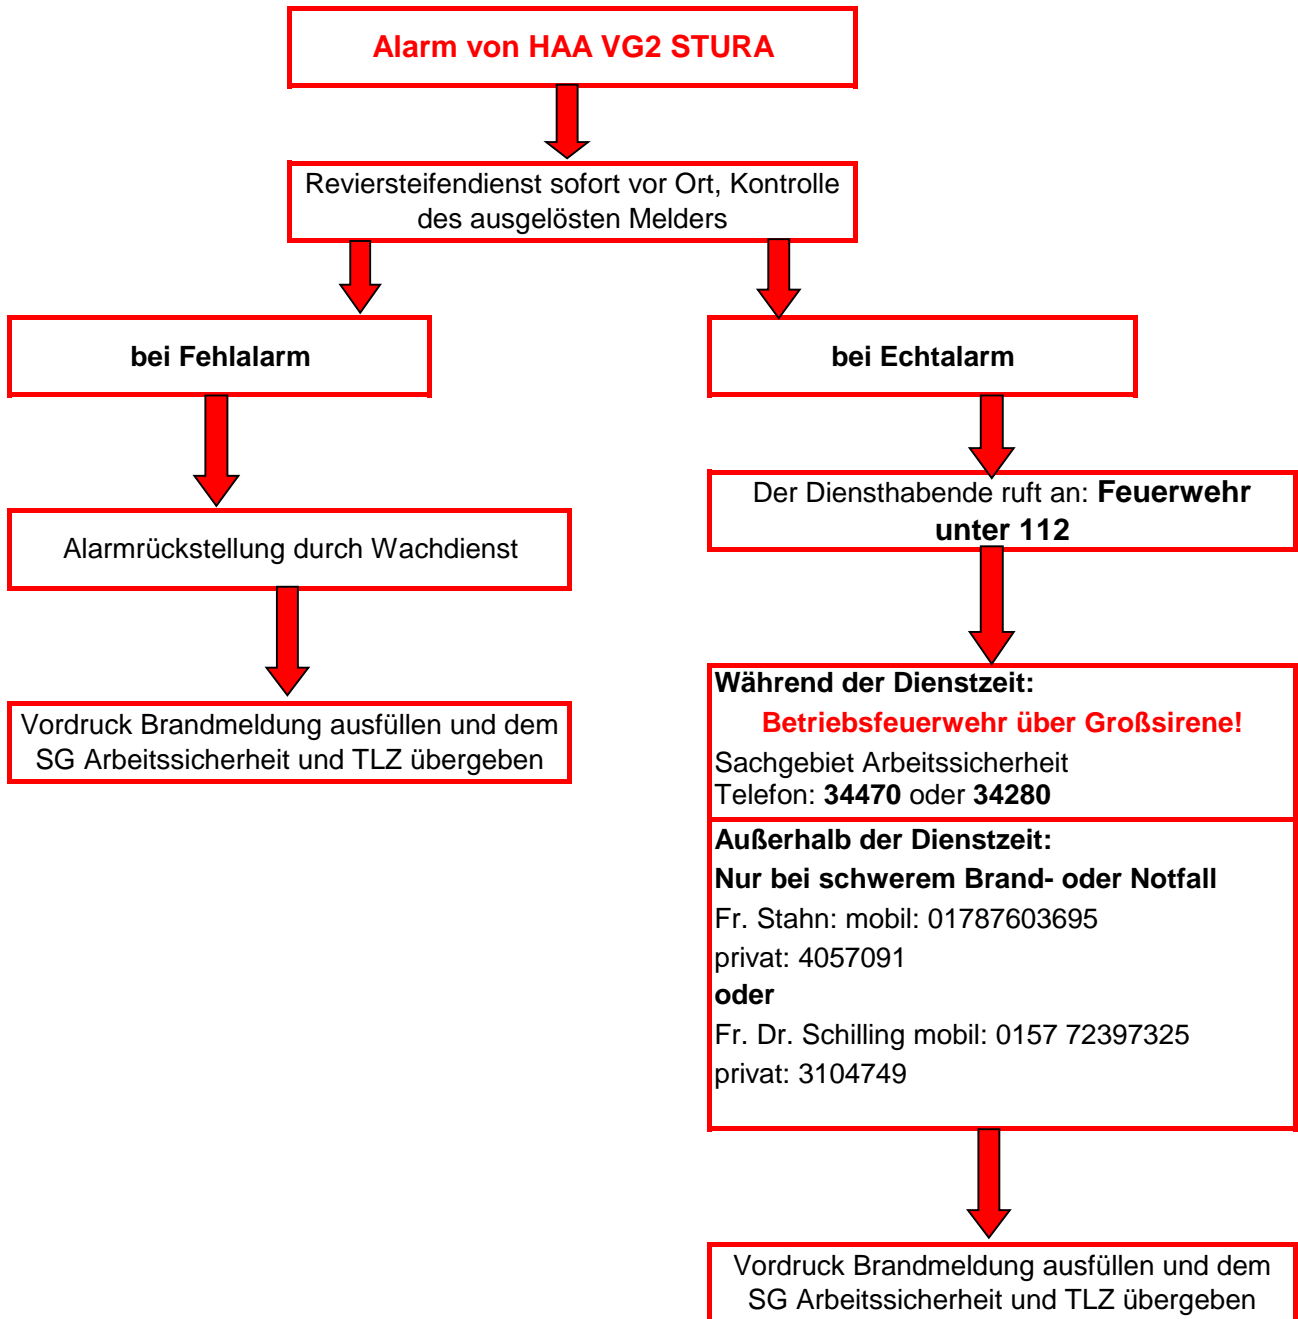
Alarm von HAA VG2 STURA

Reviersteifendienst sofort vor Ort, Kontrolle des ausgelösten Melders

bei Fehlalarm

Alarmrückstellung durch Wachdienst

Vordruck Brandmeldung ausfüllen und dem SG Arbeitssicherheit und TLZ übergeben

bei Echtalarm

Der Diensthabende ruft an: **Feuerwehr unter 112**

**Während der Dienstzeit:**

**Betriebsfeuerwehr über Großsirene!**

Sachgebiet Arbeitssicherheit
Telefon: **34470** oder **34280**

**Außerhalb der Dienstzeit:**
**Nur bei schwerem Brand- oder Notfall**
Fr. Stahn: mobil: 01787603695
privat: 4057091
**oder**
Fr. Dr. Schilling mobil: 0157 72397325
privat: 3104749

Vordruck Brandmeldung ausfüllen und dem SG Arbeitssicherheit und TLZ übergeben